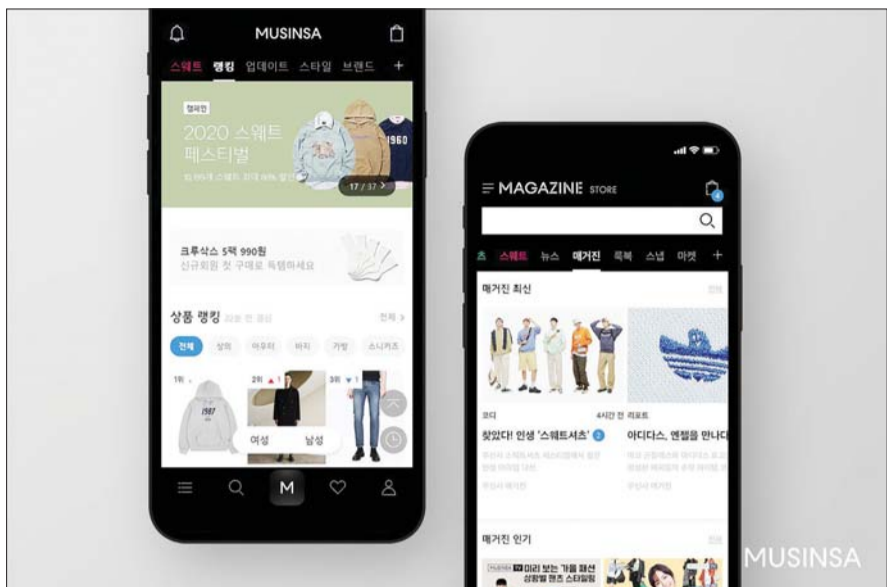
MUSINSA

스웨트 랭킹 업데이트 스타일 브랜드 +

기획전

2020 스웨트 페스티벌

17 / 37 >

크루삭스 5택 990원

신규회원 첫 구매로 득템하세요

상품 랭킹

전체 >

전체 상의 아우터 바지 가방 스니커즈

1위

2위 ▲1

3위 ▼1

여성 남성

M

≡ MAGAZINE STORE

4

초 스웨트 뉴스 매거진 룩북 스냅 마켓 +

매거진 최신

전체

코디

4시간 전 리포트

찾았다! 인생 '스웨트셔츠' 2

아디다스, 엔젤을 만나다

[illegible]

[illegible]

매거진 인기

전체

미리 보는 가을 패션

MUSINSA